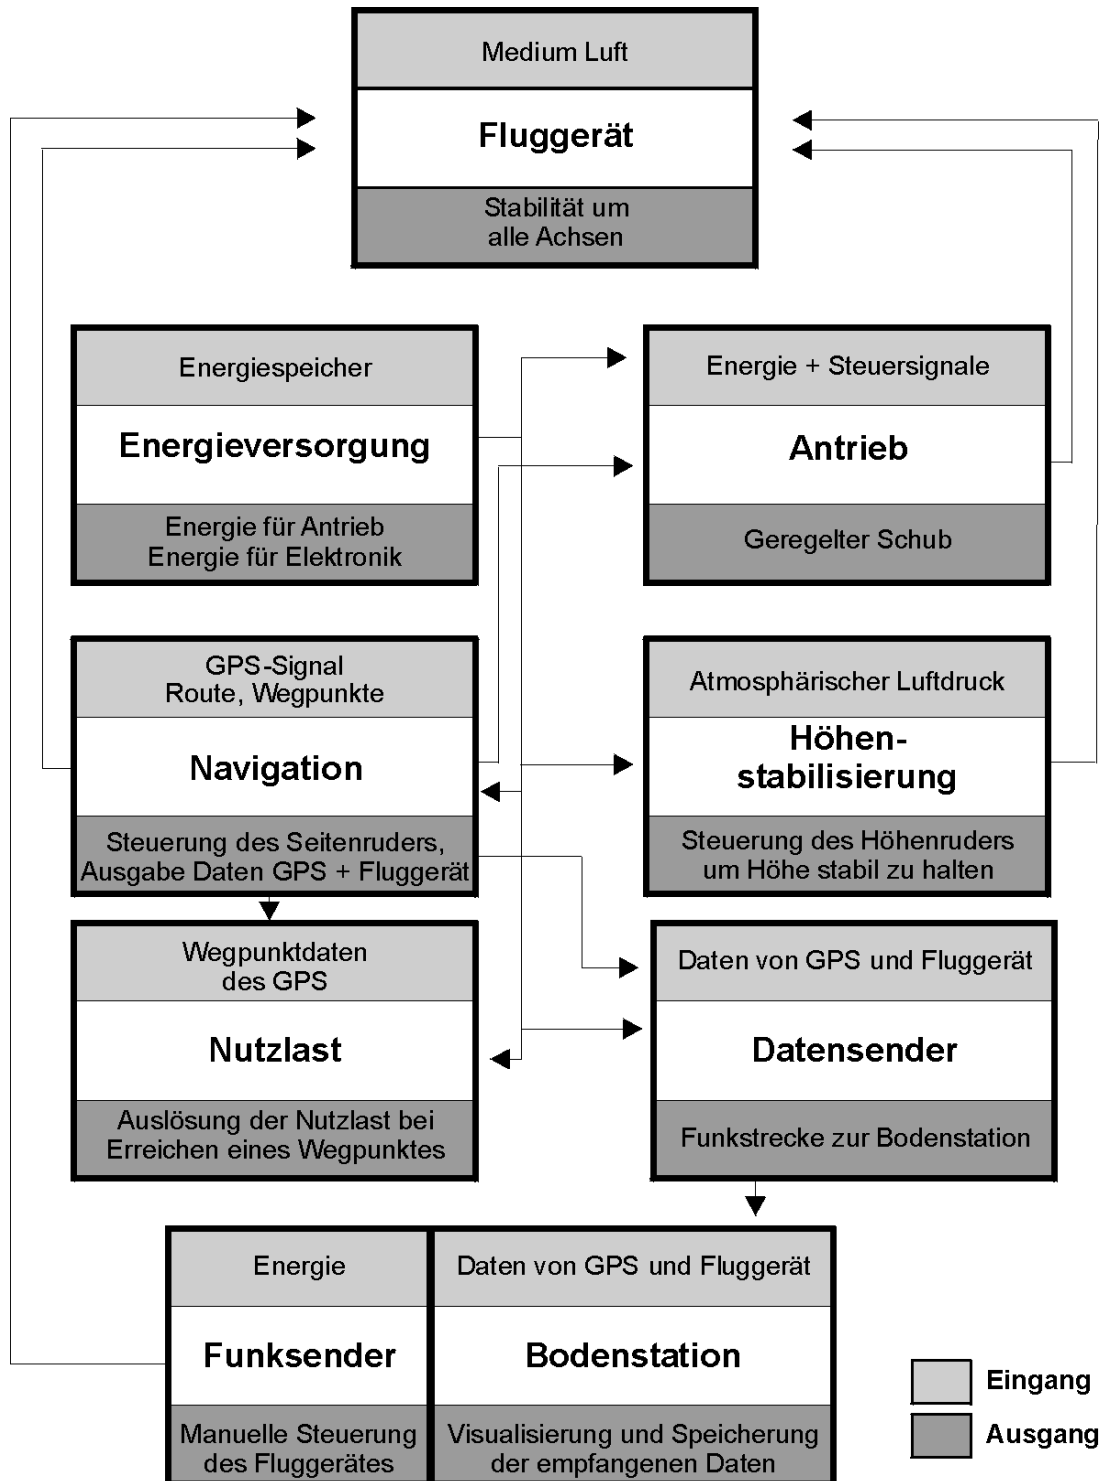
Medium Luft

Fluggerät

Stabilität um alle Achsen

Energiespeicher

Energieversorgung

Energie für Antrieb
Energie für Elektronik

Energie + Steuersignale

Antrieb

Geregelter Schub

GPS-Signal
Route, Wegpunkte

Navigation

Steuerung des Seitenruders, Ausgabe Daten GPS + Fluggerät

Atmosphärischer Luftdruck

Höhenstabilisierung

Steuerung des Höhenruders um Höhe stabil zu halten

Wegpunktdaten des GPS

Nutzlast

Auslösung der Nutzlast bei Erreichen eines Wegpunktes

Daten von GPS und Fluggerät

Datensender

Funkstrecke zur Bodenstation

Energie

Funksender

Manuelle Steuerung des Fluggerätes

Daten von GPS und Fluggerät

Bodenstation

Visualisierung und Speicherung der empfangenen Daten

Eingang

Ausgang